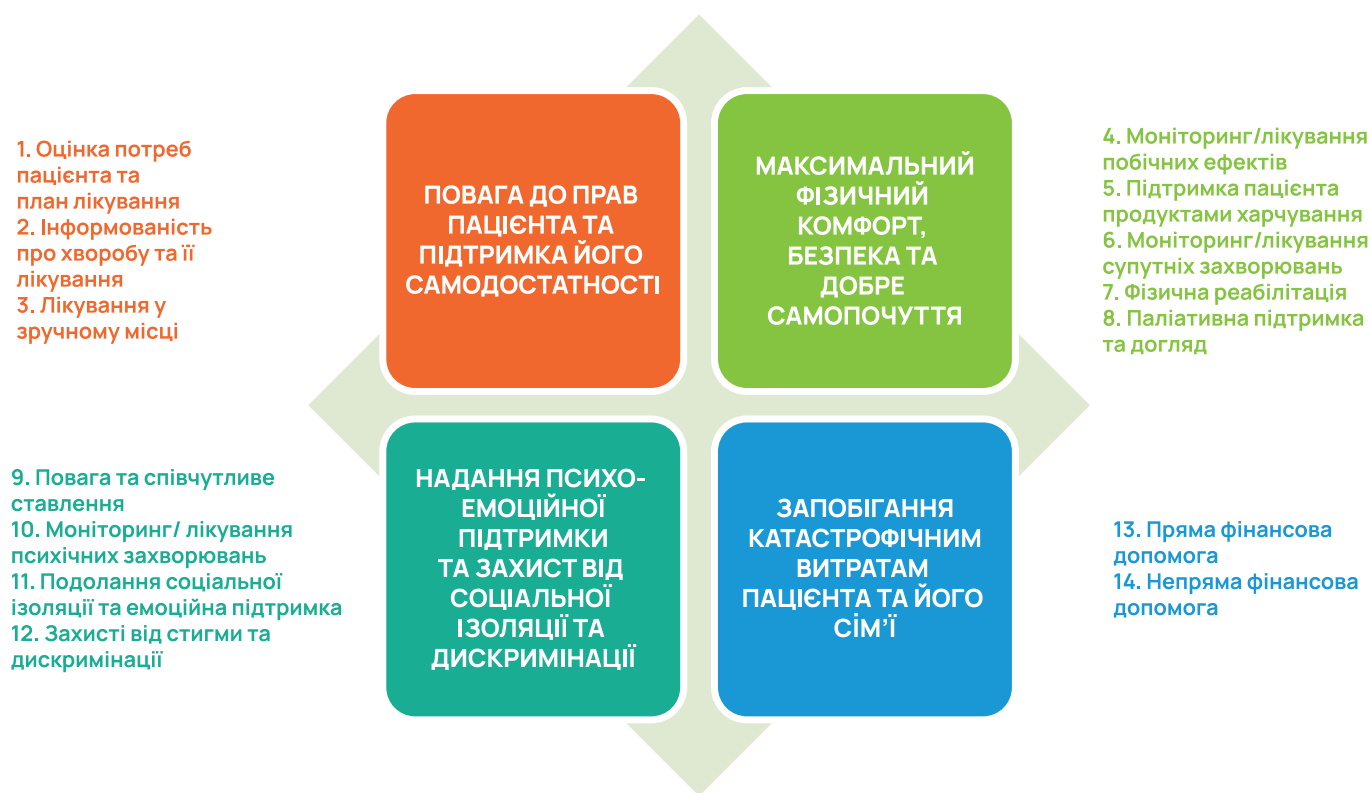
1. Оцінка потреб пацієнта та план лікування
2. Інформованість про хворобу та її лікування
3. Лікування у зручному місці

ПОВАГА ДО ПРАВ ПАЦІЄНТА ТА ПІДТРИМКА ЙОГО САМОДОСТАТНОСТІ

МАКСИМАЛЬНИЙ ФІЗИЧНИЙ КОМФОРТ, БЕЗПЕКА ТА ДОБРЕ САМОПОЧУТТЯ

4. Моніторинг/лікування побічних ефектів
5. Підтримка пацієнта продуктами харчування
6. Моніторинг/лікування супутніх захворювань
7. Фізична реабілітація
8. Паліативна підтримка та догляд

9. Повага та співчутливе ставлення
10. Моніторинг/ лікування психічних захворювань
11. Подолання соціальної ізоляції та емоційна підтримка
12. Захисті від стигми та дискримінації

НАДАННЯ ПСИХО-ЕМОЦІЙНОЇ ПІДТРИМКИ ТА ЗАХИСТ ВІД СОЦІАЛЬНОЇ ІЗОЛЯЦІЇ ТА ДИСКРИМІНАЦІЇ

ЗАПОБІГАННЯ КАТАСТРОФІЧНИМ ВИТРАТАМ ПАЦІЄНТА ТА ЙОГО СІМ'Ї

13. Пряма фінансова допомога
14. Непряма фінансова допомога